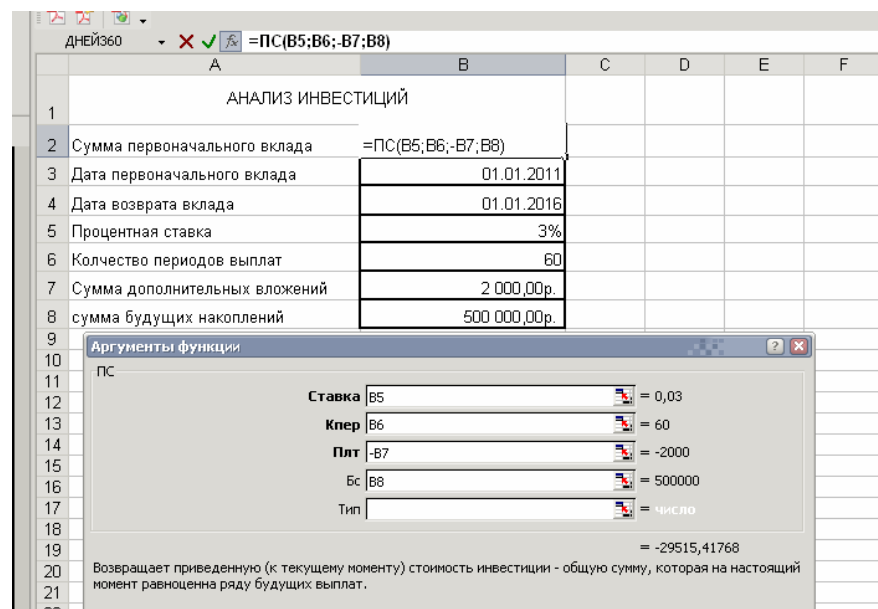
ДНЕЙ360 =ПС(B5;B6;-B7;B8)

| | A | B | C | D | E | F |
|---|---|---|---|---|---|---|
| 1 | АНАЛИЗ ИНВЕСТИЦИЙ | | | | | |
| 2 | Сумма первоначального вклада | =ПС(B5;B6;-B7;B8) | | | | |
| 3 | Дата первоначального вклада | 01.01.2011 | | | | |
| 4 | Дата возврата вклада | 01.01.2016 | | | | |
| 5 | Процентная ставка | 3% | | | | |
| 6 | Колчество периодов выплат | 60 | | | | |
| 7 | Сумма дополнительных вложений | 2 000,00р. | | | | |
| 8 | сумма будущих накоплений | 500 000,00р. | | | | |
| 9 | | | | | | |
| 10 | | | | | | |
| 11 | | | | | | |
| 12 | | | | | | |
| 13 | | | | | | |
| 14 | | | | | | |
| 15 | | | | | | |
| 16 | | | | | | |
| 17 | | | | | | |
| 18 | | | | | | |
| 19 | | | | | | |
| 20 | | | | | | |
| 21 | | | | | | |

Аргументы функции

ПС

Ставка B5 = 0,03

Кпер B6 = 60

Плт -B7 = -2000

Бс B8 = 500000

Тип = число

= -29515,41768

Возвращает приведенную (к текущему моменту) стоимость инвестиции - общую сумму, которая на настоящий момент равноценна ряду будущих выплат.